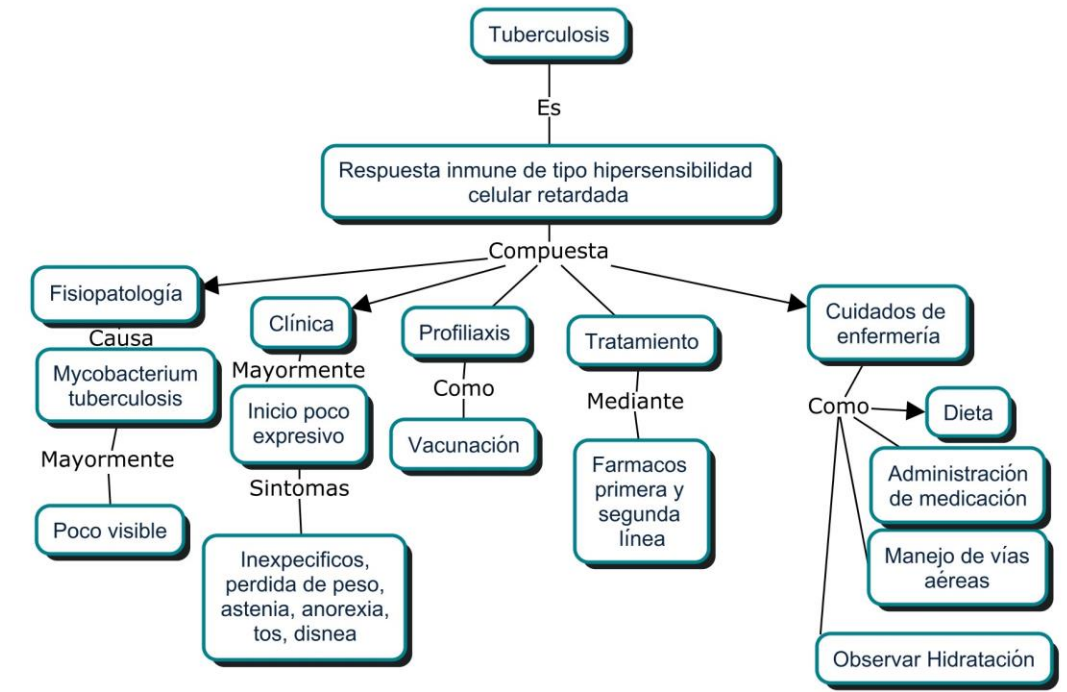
Tuberculosis

Es

Respuesta inmune de tipo hipersensibilidad celular retardada

Compuesta

Fisiopatología

Causa

Mycobacterium tuberculosis

Mayormente

Poco visible

Clínica

Mayormente

Inicio poco expresivo

Sintomas

Inexpecificos, perdida de peso, astenia, anorexia, tos, disnea

Profiliaxis

Como

Vacunación

Tratamiento

Mediante

Farmacos primera y segunda línea

Cuidados de enfermería

Como

Dieta

Administración de medicación

Manejo de vías aéreas

Observar Hidratación